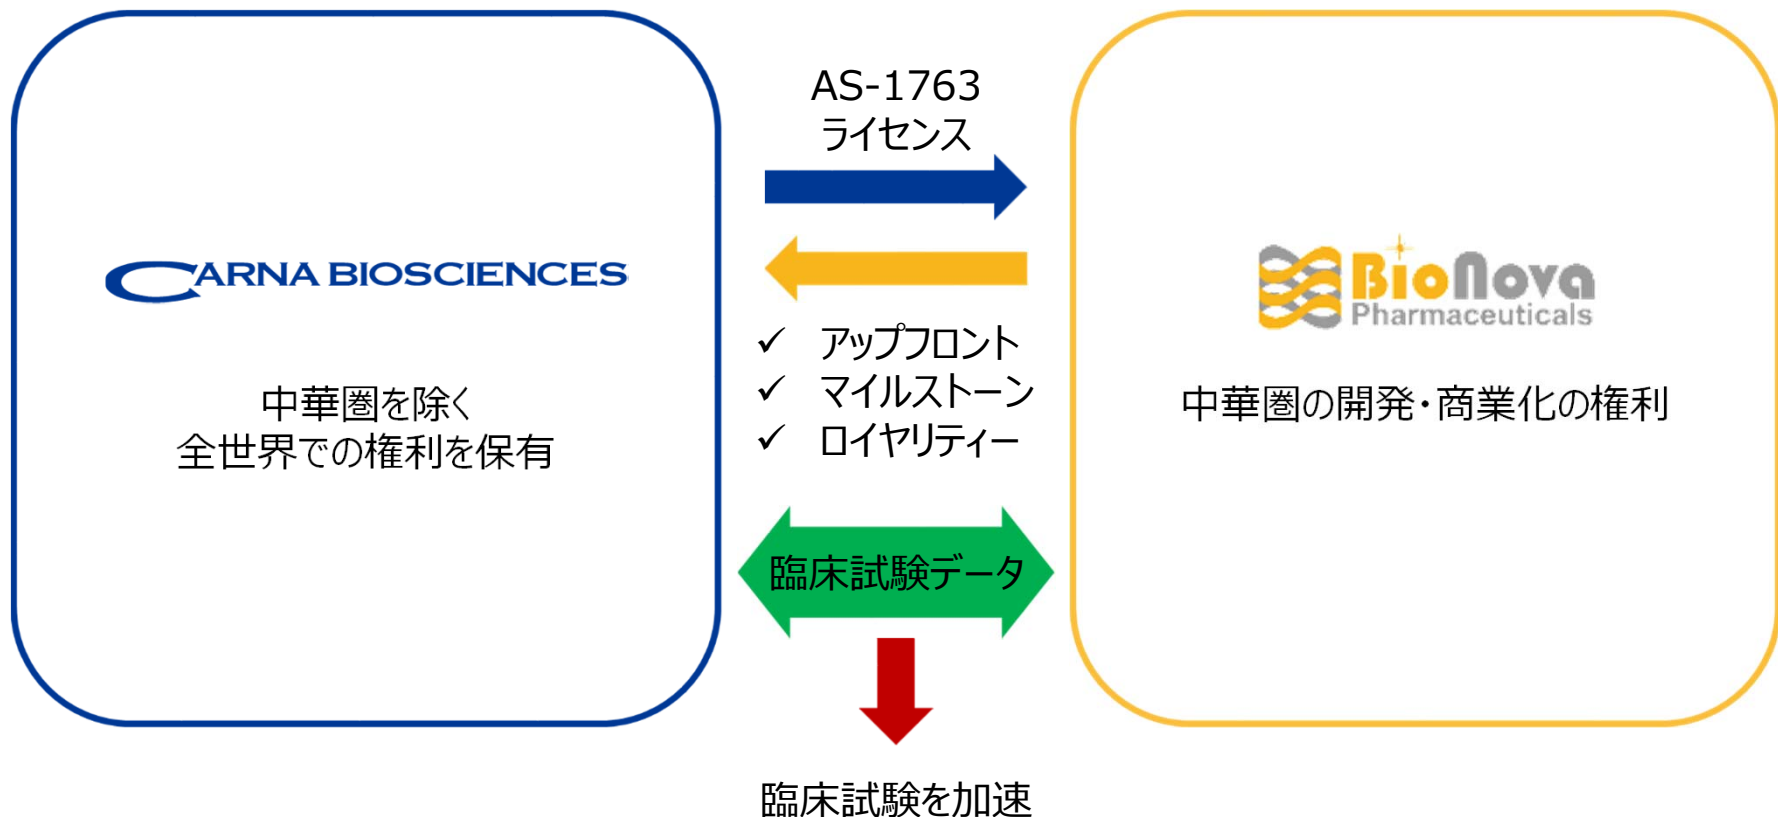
CARNA BIOSCIENCES

中華圏を除く
全世界での権利を保有

AS-1763
ライセンス

✓ アップフロント
✓ マイルストーン
✓ ロイヤリティー

臨床試験データ

臨床試験を加速

BioNova Pharmaceuticals

中華圏の開発・商業化の権利